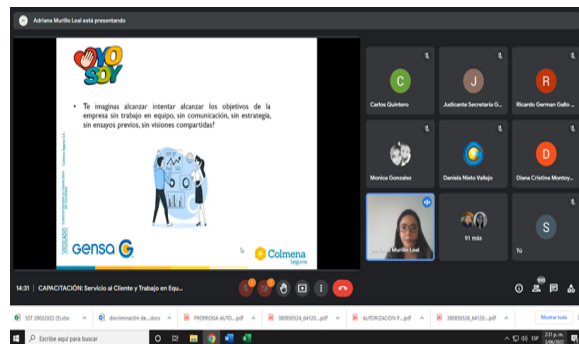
Adriana Murillo Leal está presentando

YO SOY

Te imaginas alcanzar intentar alcanzar los objetivos de la empresa sin trabajo en equipo, sin comunicación, sin estrategia, sin ensayos previos, sin visiones compartidas?

GENSA

Colmena Seguros

Carlos Quintero

Judicante Secretaria G...

Ricardo German Gallo ...

Monica Gonzalez

Daniela Nieto Vallejo

Diana Cristina Montoy...

Adriana Murillo Leal

91 más

Tú

14:31 | CAPACITACIÓN: Servicio al Cliente y Trabajo en Equ...

SST 29032022 (5).xlsx

discriminación de....docx

PRORROGA AUTO....pdf

380050524_64120....pdf

AUTORIZACION P....pdf

380050528_64120....pdf

Mostrar todo

Escribe aquí para buscar

ESP